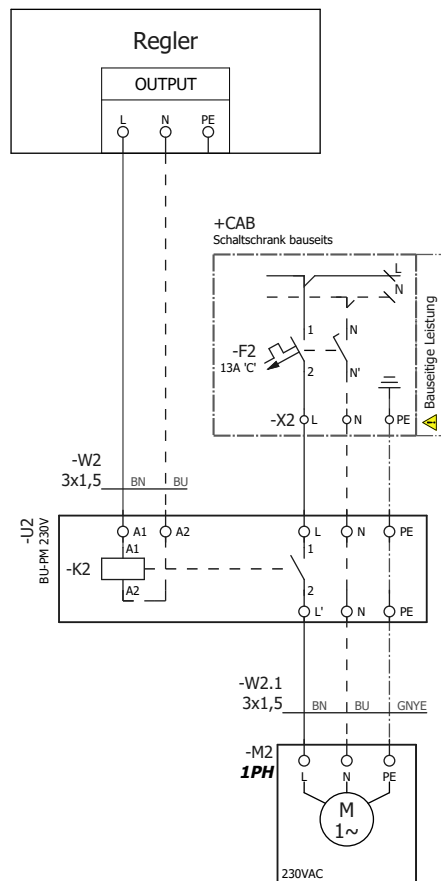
Regler
OUTPUT
L N PE

+CAB
Schaltschrank bauseits
L
N
1
N
-F2
13A 'C'
2
N'
Bauseitige Leistung
-X2 L N PE

-W2
3x1,5 BN BU

-U2
BU-PM 230V
A1 A2
A1
-K2
A2
L
1
N PE
2
L' N PE

-W2.1
3x1,5 BN BU GNYE

-M2
1PH
L N PE
M
1~
230VAC